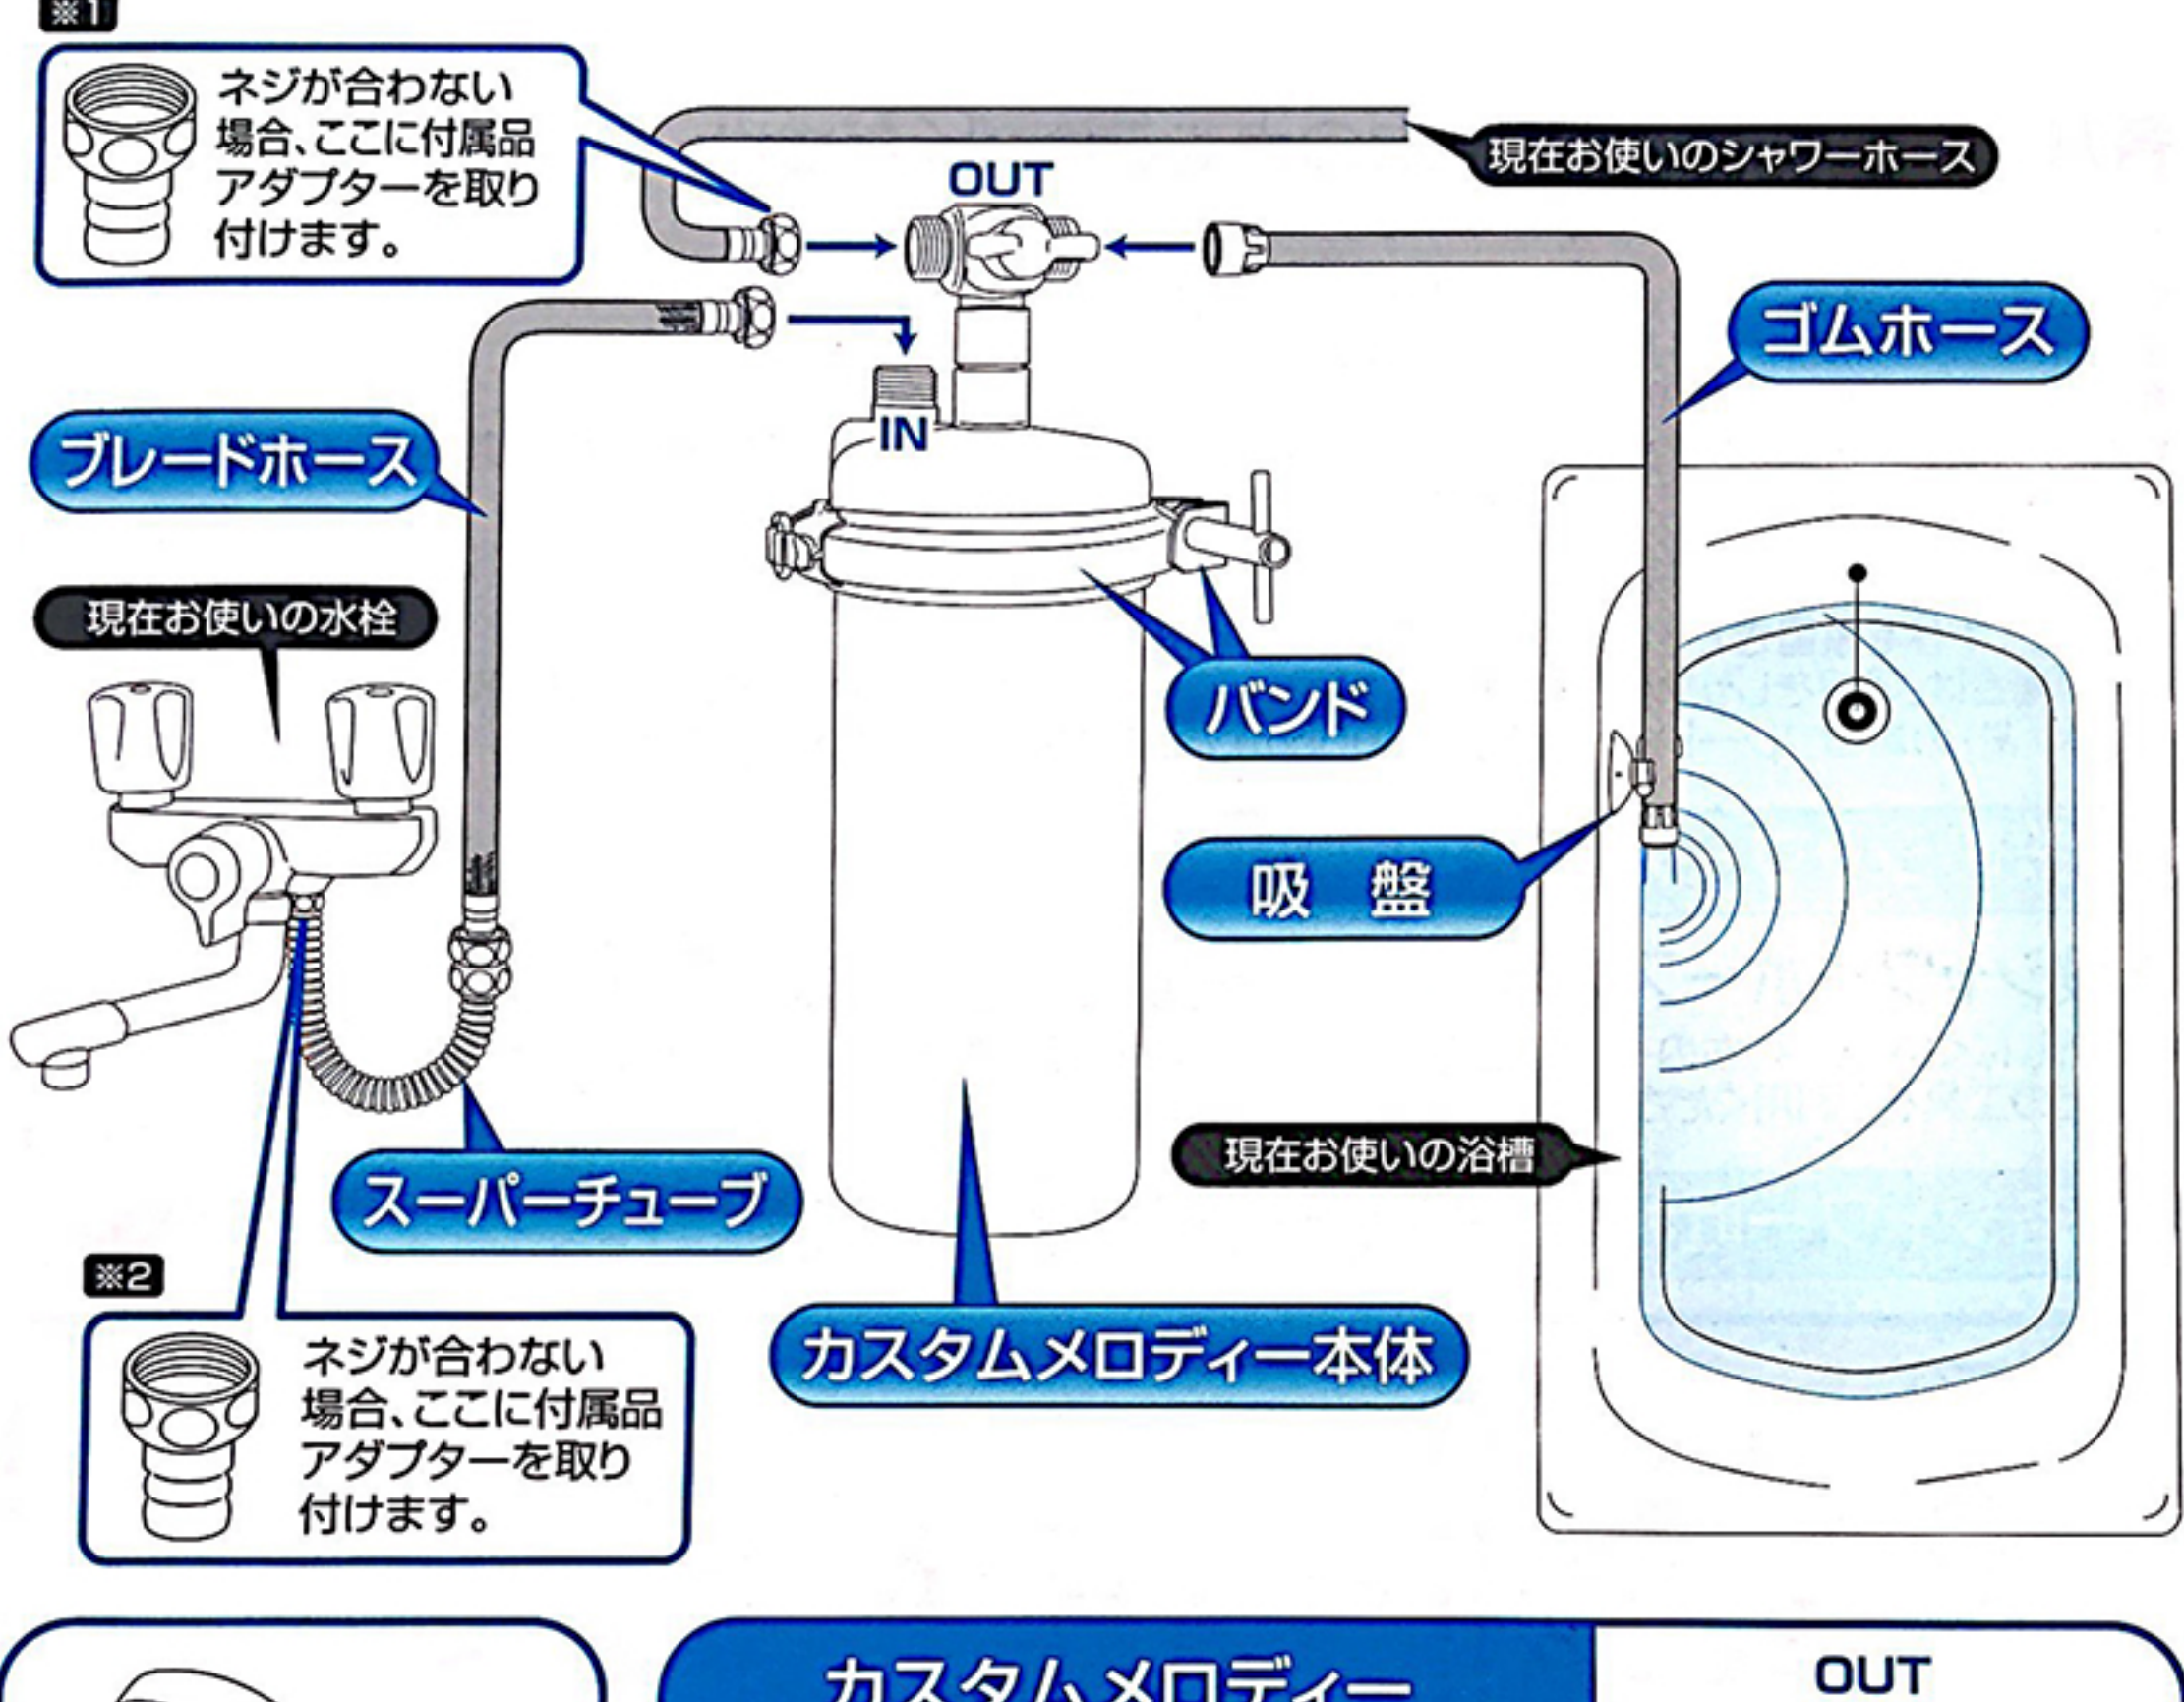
※1

ネジが合わない場合、ここに付属品アダプターを取り付けます。

OUT

現在お使いのシャワーホース

ゴムホース

IN

ブレードホース

現在お使いの水栓

バンド

吸　盤

現在お使いの浴槽

スーパーチューブ

※2

ネジが合わない場合、ここに付属品アダプターを取り付けます。

カスタムメロディー本体

カスタムメロディー

OUT